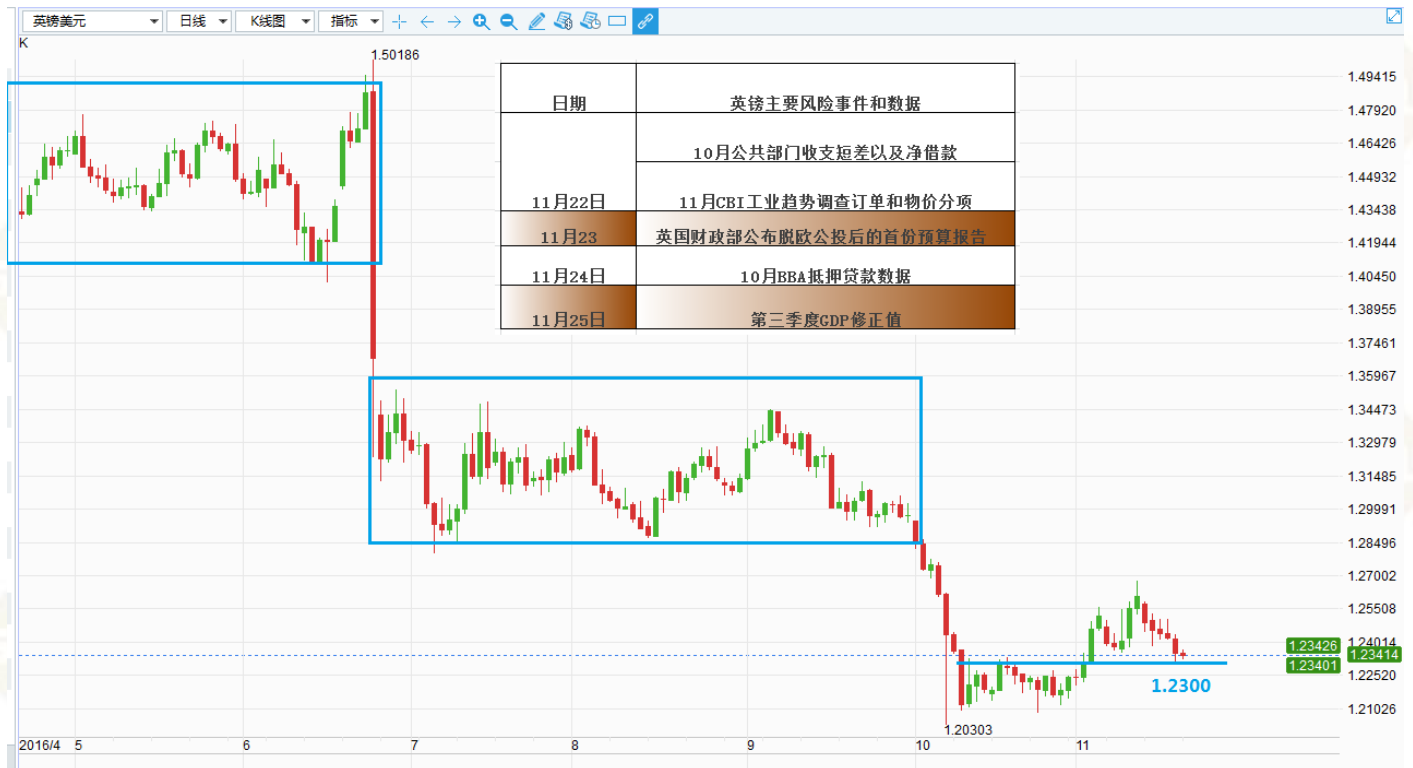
英镑美元 日线 K线图 指标

K

1.50186

| 日期 | 英镑主要风险事件和数据 |
|---|---|
| 11月22日 | 10月公共部门收支短差以及净借款 |
| | 11月CBI工业趋势调查订单和物价分项 |
| 11月23 | 英国财政部公布脱欧公投后的首份预算报告 |
| 11月24日 | 10月BBA抵押贷款数据 |
| 11月25日 | 第三季度GDP修正值 |

1.49415
1.47920
1.46426
1.44932
1.43438
1.41944
1.40450
1.38955
1.37461
1.35967
1.34473
1.32979
1.31485
1.29991
1.28496
1.27002
1.25508
1.24014
1.23426
1.23414
1.23401
1.22520
1.21026

1.2300

1.20303

2016/4 5 6 7 8 9 10 11